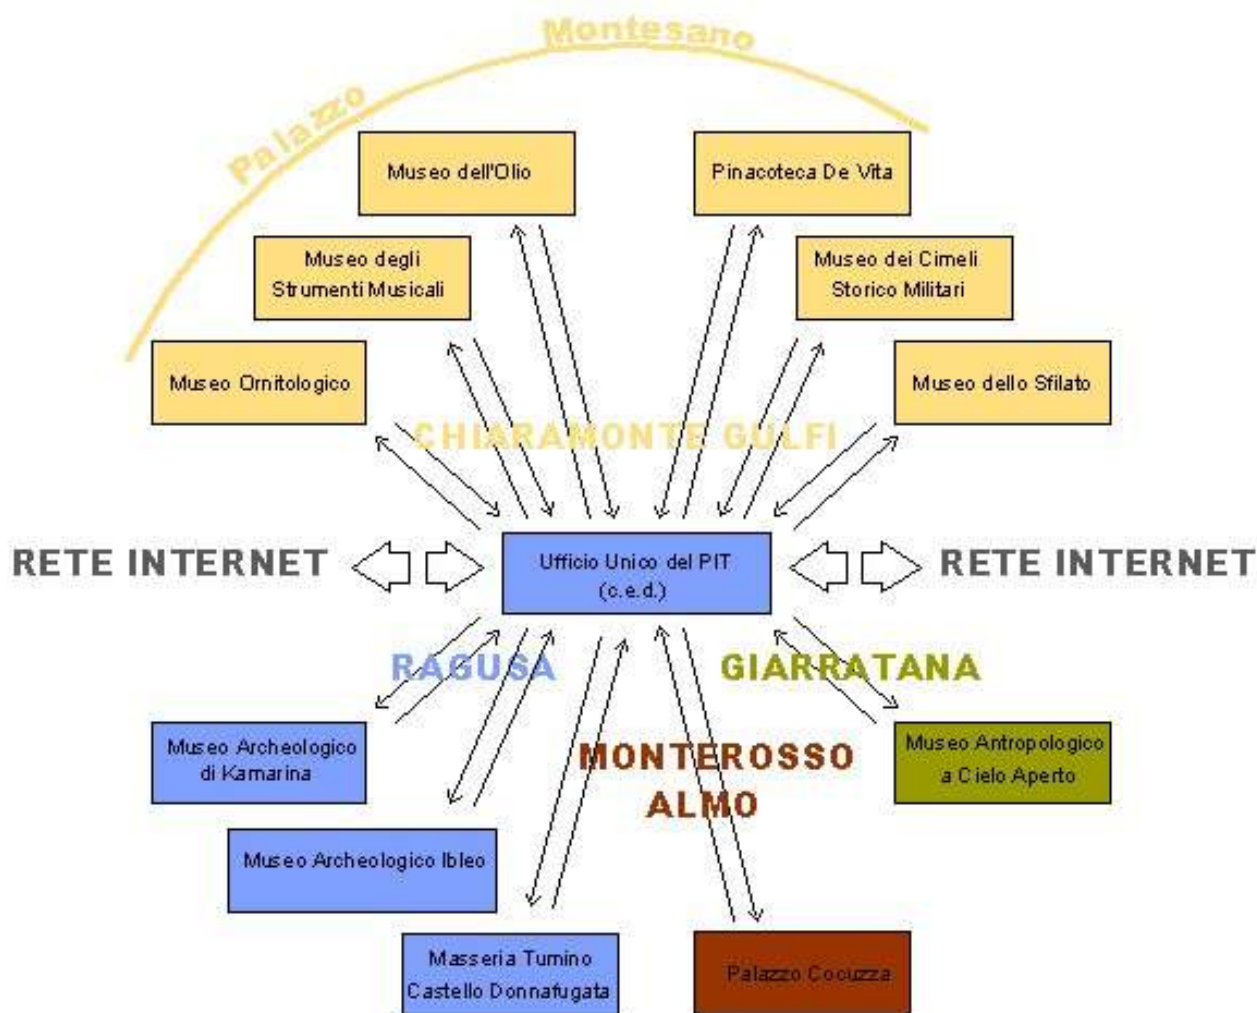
Palazzo Montesano

Museo dell'Olio

Pinacoteca De Vita

Museo degli Strumenti Musicali

Museo dei Cimeli Storico Militari

Museo Ornitologico

Museo dello Sfilato

CHIARAMONTE GULFI

RETE INTERNET

Ufficio Unico del PIT (c.e.d.)

RETE INTERNET

RAGUSA

GIARRATANA

Museo Archeologico di Kamarina

MONTEROSSO ALMO

Museo Antropologico a Cielo Aperto

Museo Archeologico Ibleo

Masseria Tumino Castello Donnafugata

Palazzo Cocuzza